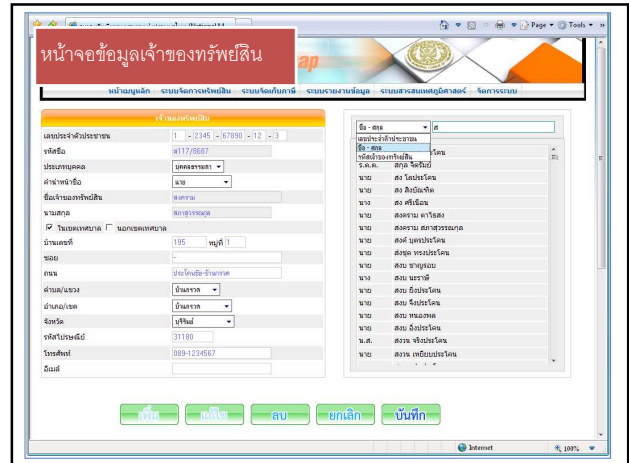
หน้าจอข้อมูลเจ้าของทรัพย์สิน

Page ▾ Tools ▾

หน้าเมนูหลัก ระบบจัดการทรัพย์สิน ระบบจัดเก็บภาษี ระบบรายงานข้อมูล ระบบสารสนเทศภูมิศาสตร์ จัดการระบบ

เจ้าของทรัพย์สิน

| | |
|---|---|
| เลขประจำตัวประชาชน | 1 - 2345 - 67890 - 12 - 3 |
| รหัสชื่อ | ส117/8667 |
| ประเภทบุคคล | บุคคลธรรมดา |
| คำนำหน้าชื่อ | นาย |
| ชื่อเจ้าของทรัพย์สิน | สงคราม |
| นามสกุล | สถาสุวรรณมุล |
| ☑ ในเขตเทศบาล ☐ นอกเขตเทศบาล | |
| บ้านเลขที่ | 195 หมู่ที่ 1 |
| ซอย | - |
| ถนน | ประโคนชัย-บ้านกรวด |
| ตำบล/แขวง | บ้านกรวด |
| อำเภอ/เขต | บ้านกรวด |
| จังหวัด | บุรีรัมย์ |
| รหัสไปรษณีย์ | 31180 |
| โทรศัพท์ | 089-1234567 |
| อีเมล์ | |

ชื่อ - สกุล ▾ ส

เลขประจำตัวประชาชน
ชื่อ - สกุล
รหัสเจ้าของทรัพย์สิน

| | |
|---|---|
| | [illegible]โคน |
| ร.ต.ต. | สกล จิตนิยม |
| นาย | สง โสประโคน |
| นาย | สง สิงบัณฑิต |
| นาง | สง ศรีเรือน |
| นาย | สงคราม ดาริยสง |
| นาย | สงคราม สถาสุวรรณมุล |
| นาย | สงค์ บุตรประโคน |
| นาย | สงชุด ทรงประโคน |
| นาย | สงบ ชาญรอบ |
| นาง | สงบ นะราช |
| นาย | สงบ ยิ่งประโคน |
| นาย | สงบ จึงประโคน |
| นาย | สงบ หนองพล |
| นาย | สงบ อึ่งประโคน |
| น.ส. | สงวน จริงประโคน |
| นาย | สงวน เหยียบประโคน |

เพิ่ม แก้ไข ลบ ยกเลิก บันทึก

Internet 100%